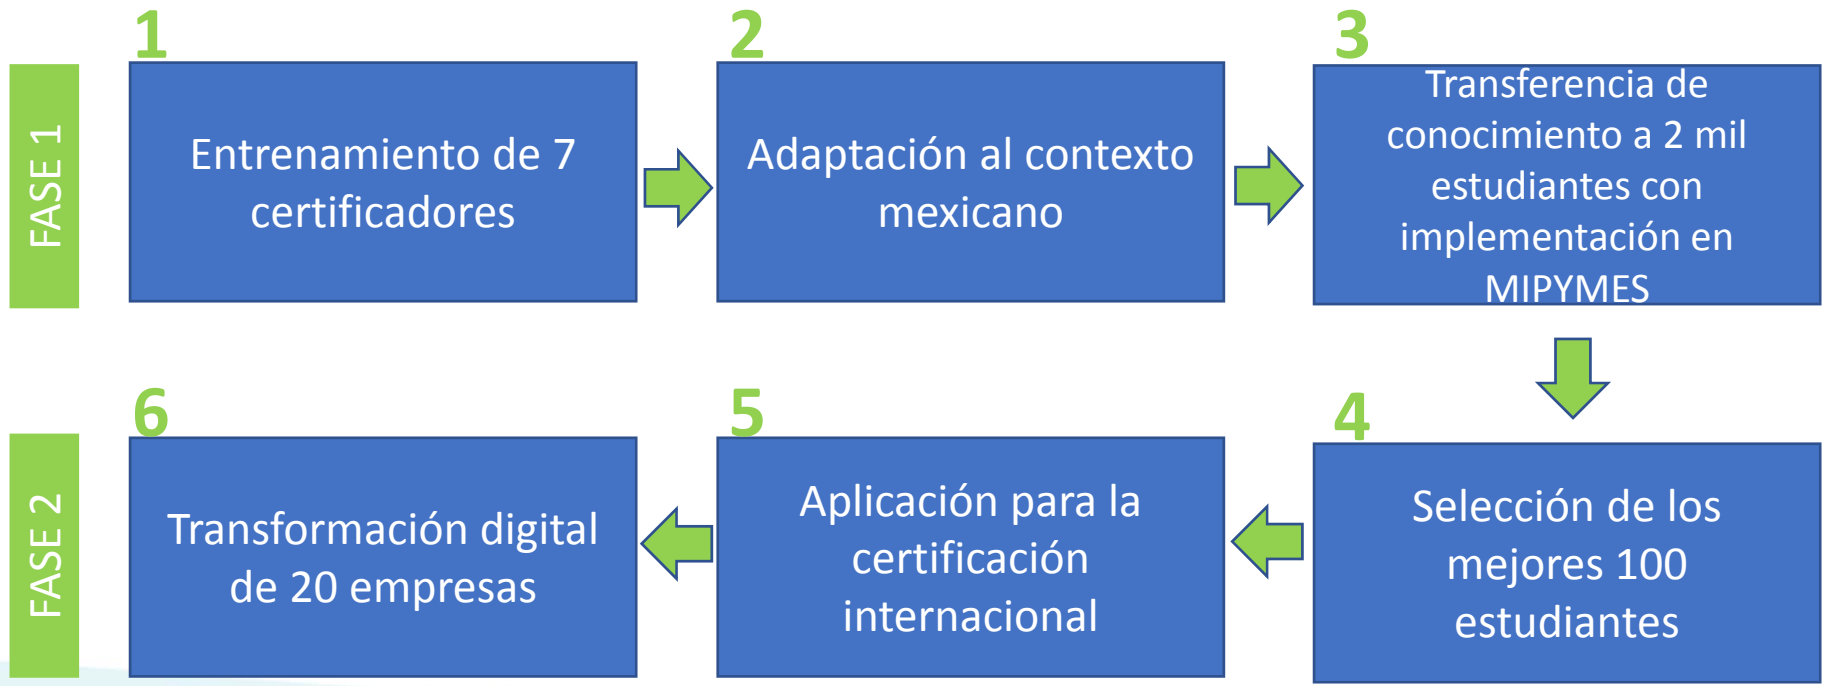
FASE 1

1

Entrenamiento de 7 certificadores

2

Adaptación al contexto mexicano

3

Transferencia de conocimiento a 2 mil estudiantes con implementación en MIPYMES

FASE 2

6

Transformación digital de 20 empresas

5

Aplicación para la certificación internacional

4

Selección de los mejores 100 estudiantes